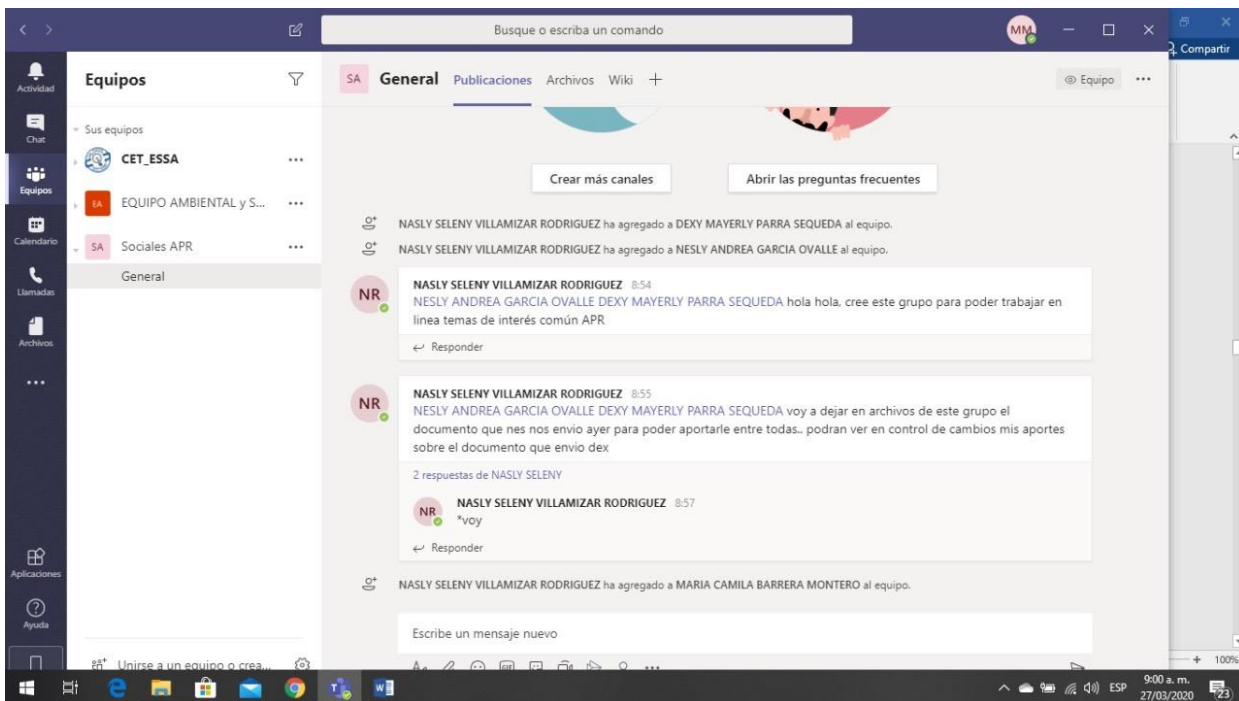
Busque o escriba un comando

MM

Compartir

Actividad

Chat

Equipos

Calendario

Llamadas

Archivos

...

Aplicaciones

Ayuda

Equipos

Sus equipos

CET_ESSA ...

EA EQUIPO AMBIENTAL y S... ...

SA Sociales APR ...

General

Unirse a un equipo o crea...

SA General Publicaciones Archivos Wiki +

Equipo ...

Crear más canales

Abrir las preguntas frecuentes

NASLY SELENY VILLAMIZAR RODRIGUEZ ha agregado a DEXY MAYERLY PARRA SEQUEDA al equipo.

NASLY SELENY VILLAMIZAR RODRIGUEZ ha agregado a NESLY ANDREA GARCIA OVALLE al equipo.

NR

NASLY SELENY VILLAMIZAR RODRIGUEZ 8:54
NESLY ANDREA GARCIA OVALLE DEXY MAYERLY PARRA SEQUEDA hola hola, cree este grupo para poder trabajar en linea temas de interés común APR

Responder

NR

NASLY SELENY VILLAMIZAR RODRIGUEZ 8:55
NESLY ANDREA GARCIA OVALLE DEXY MAYERLY PARRA SEQUEDA voy a dejar en archivos de este grupo el documento que nes nos envio ayer para poder aportarle entre todas.. podran ver en control de cambios mis aportes sobre el documento que envio dex

2 respuestas de NASLY SELENY

NR

NASLY SELENY VILLAMIZAR RODRIGUEZ 8:57
*voy

Responder

NASLY SELENY VILLAMIZAR RODRIGUEZ ha agregado a MARIA CAMILA BARRERA MONTERO al equipo.

Escribe un mensaje nuevo

100%

ESP 9:00 a. m. 27/03/2020 23